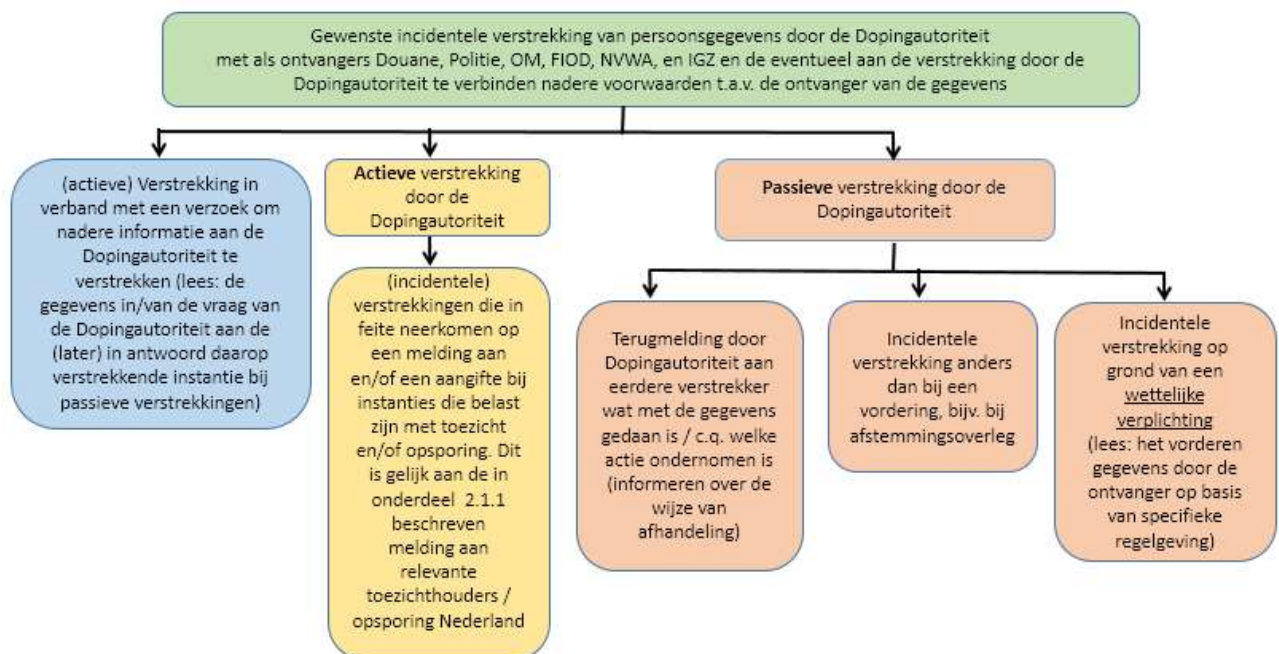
Gewenste incidentele verstrekking van persoonsgegevens door de Dopingautoriteit met als ontvangers Douane, Politie, OM, FIOD, NVWA, en IGZ en de eventueel aan de verstrekking door de Dopingautoriteit te verbinden nadere voorwaarden t.a.v. de ontvanger van de gegevens

(actieve) Verstrekking in verband met een verzoek om nadere informatie aan de Dopingautoriteit te verstrekken (lees: de gegevens in/van de vraag van de Dopingautoriteit aan de (later) in antwoord daarop verstrekkende instantie bij passieve verstrekkingen)

Actieve verstrekking door de Dopingautoriteit

(incidentele) verstrekkingen die in feite neerkomen op een melding aan en/of een aangifte bij instanties die belast zijn met toezicht en/of opsporing. Dit is gelijk aan de in onderdeel 2.1.1 beschreven melding aan relevante toezichthouders / opsporing Nederland

Passieve verstrekking door de Dopingautoriteit

Terugmelding door Dopingautoriteit aan eerdere verstrekker wat met de gegevens gedaan is / c.q. welke actie ondernomen is (informeren over de wijze van afhandeling)

Incidentele verstrekking anders dan bij een vordering, bijv. bij afstemmingsoverleg

Incidentele verstrekking op grond van een wettelijke verplichting (lees: het vorderen gegevens door de ontvanger op basis van specifieke regelgeving)